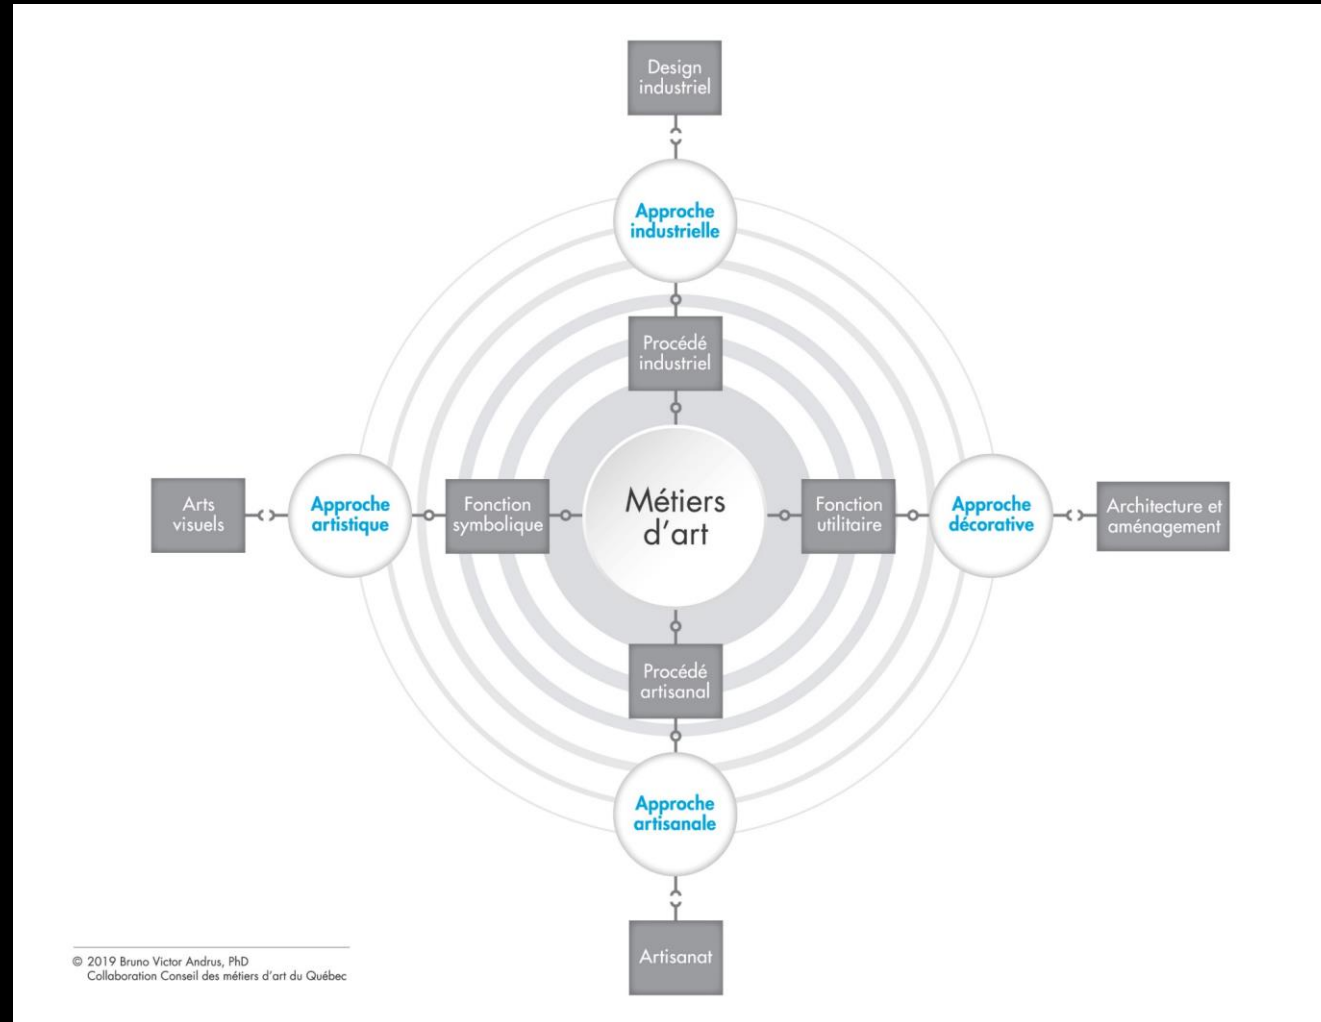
Design industriel

Approche industrielle

Procédé industriel

Arts visuels

Approche artistique

Fonction symbolique

Métiers d'art

Fonction utilitaire

Approche décorative

Architecture et aménagement

Procédé artisanal

Approche artisanale

Artisanat

© 2019 Bruno Victor Andrus, PhD
Collaboration Conseil des métiers d'art du Québec